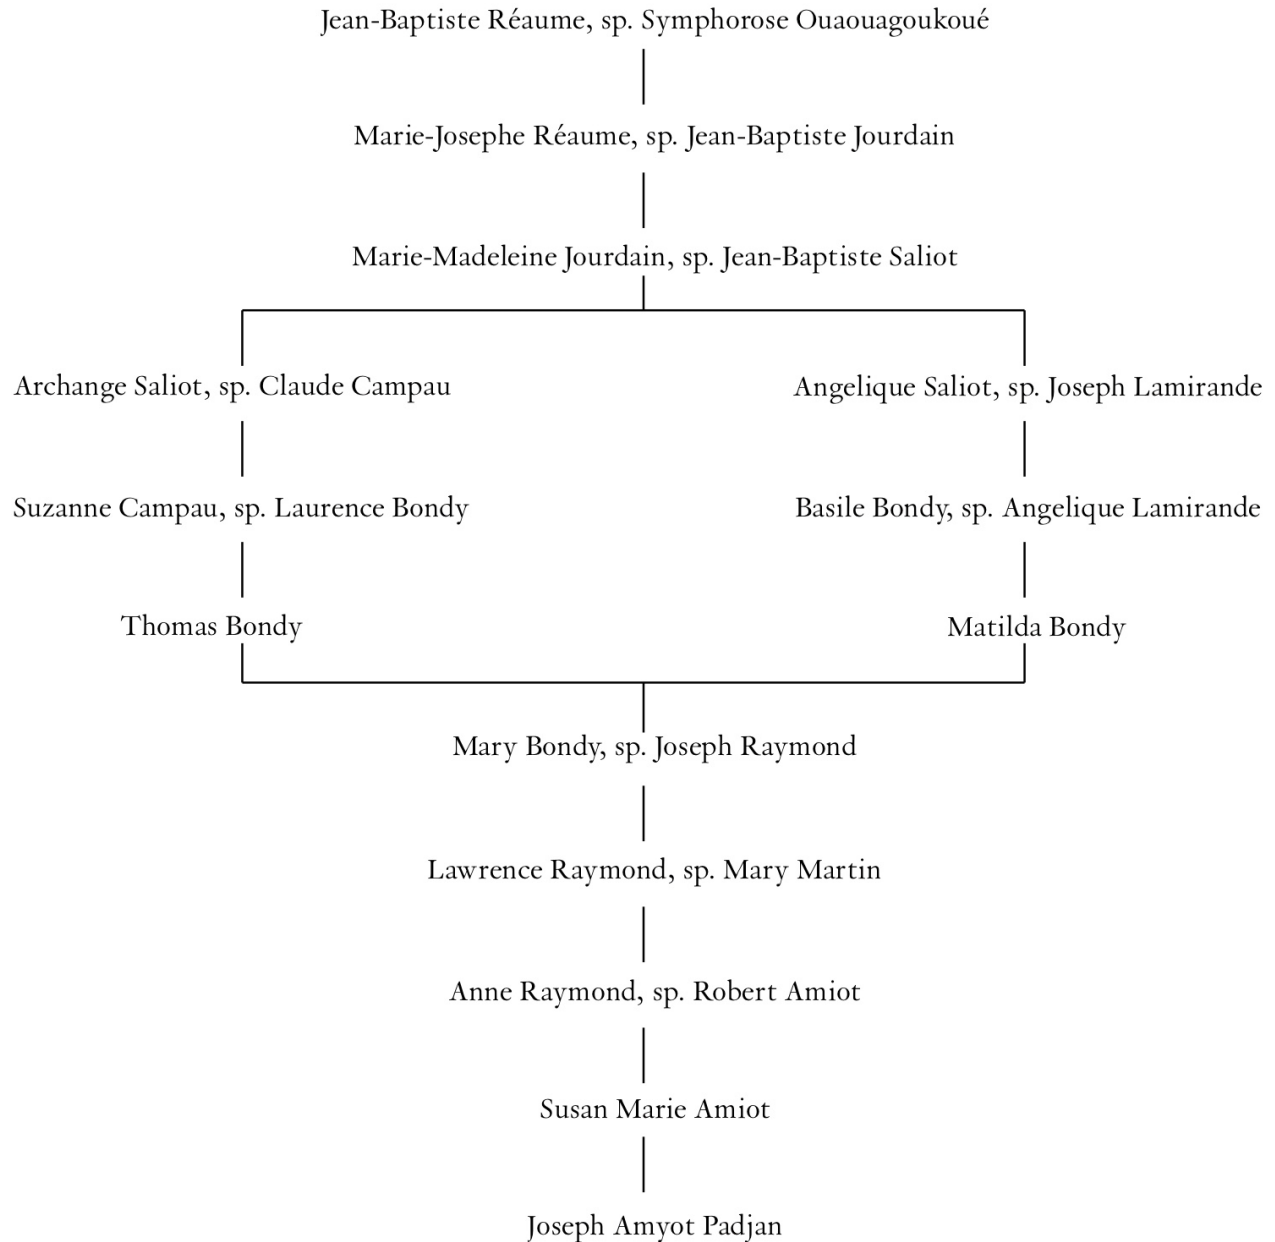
Jean-Baptiste Réaume, sp. Symphorose Ouaouagoukoué

Marie-Josephe Réaume, sp. Jean-Baptiste Jourdain

Marie-Madeleine Jourdain, sp. Jean-Baptiste Saliot

Archange Saliot, sp. Claude Campau

Suzanne Campau, sp. Laurence Bondy

Thomas Bondy

Angelique Saliot, sp. Joseph Lamirande

Basile Bondy, sp. Angelique Lamirande

Matilda Bondy

Mary Bondy, sp. Joseph Raymond

Lawrence Raymond, sp. Mary Martin

Anne Raymond, sp. Robert Amiot

Susan Marie Amiot

Joseph Amyot Padjan